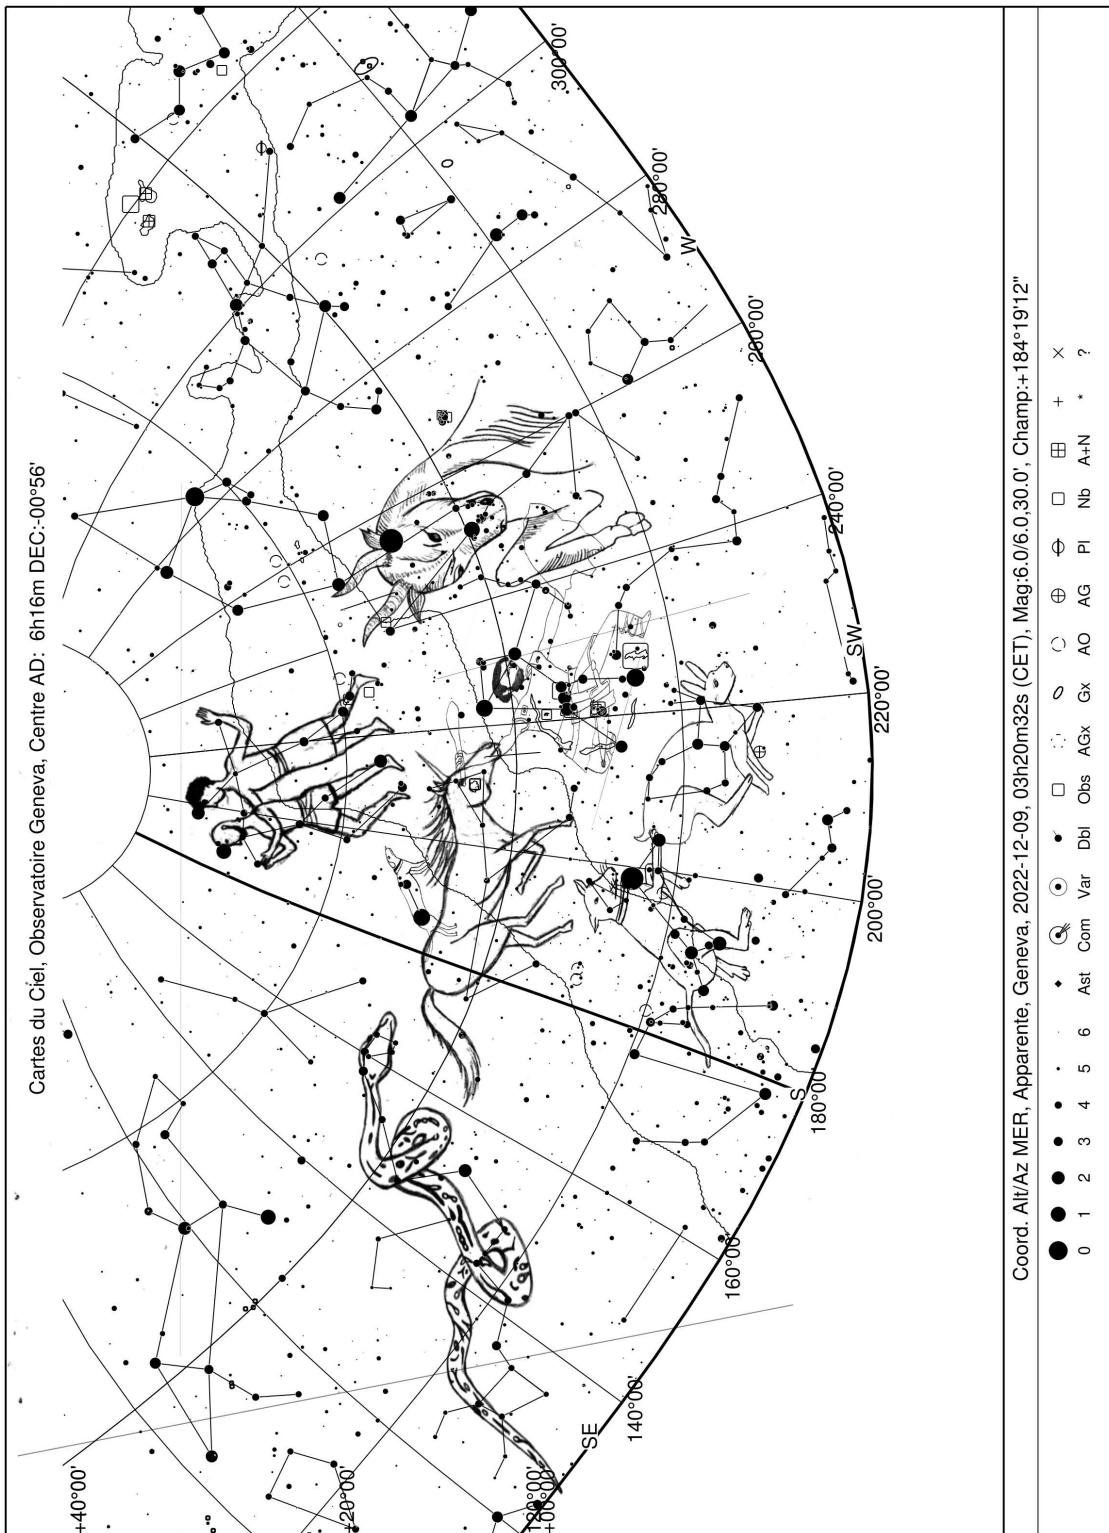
Cartes du Ciel, Observatoire Geneva, Centre AD: 6h16m DEC:-00°56'

300°00'
280°00'
W
260°00'
240°00'
SW
220°00'
200°00'
S
180°00'
160°00'
140°00'
SE
+40°00'
+20°00'
+00°00'
120°00'

Coord. Alt/Az MER, Apparente, Geneva, 2022-12-09, 03h20m32s (CET), Mag:6.0/6.0,30.0', Champ:+184°19'12"

0 1 2 3 4 5 6 Ast Com Var Dbl Obs AGx Gx AO AG Pl Nb A+N * ?